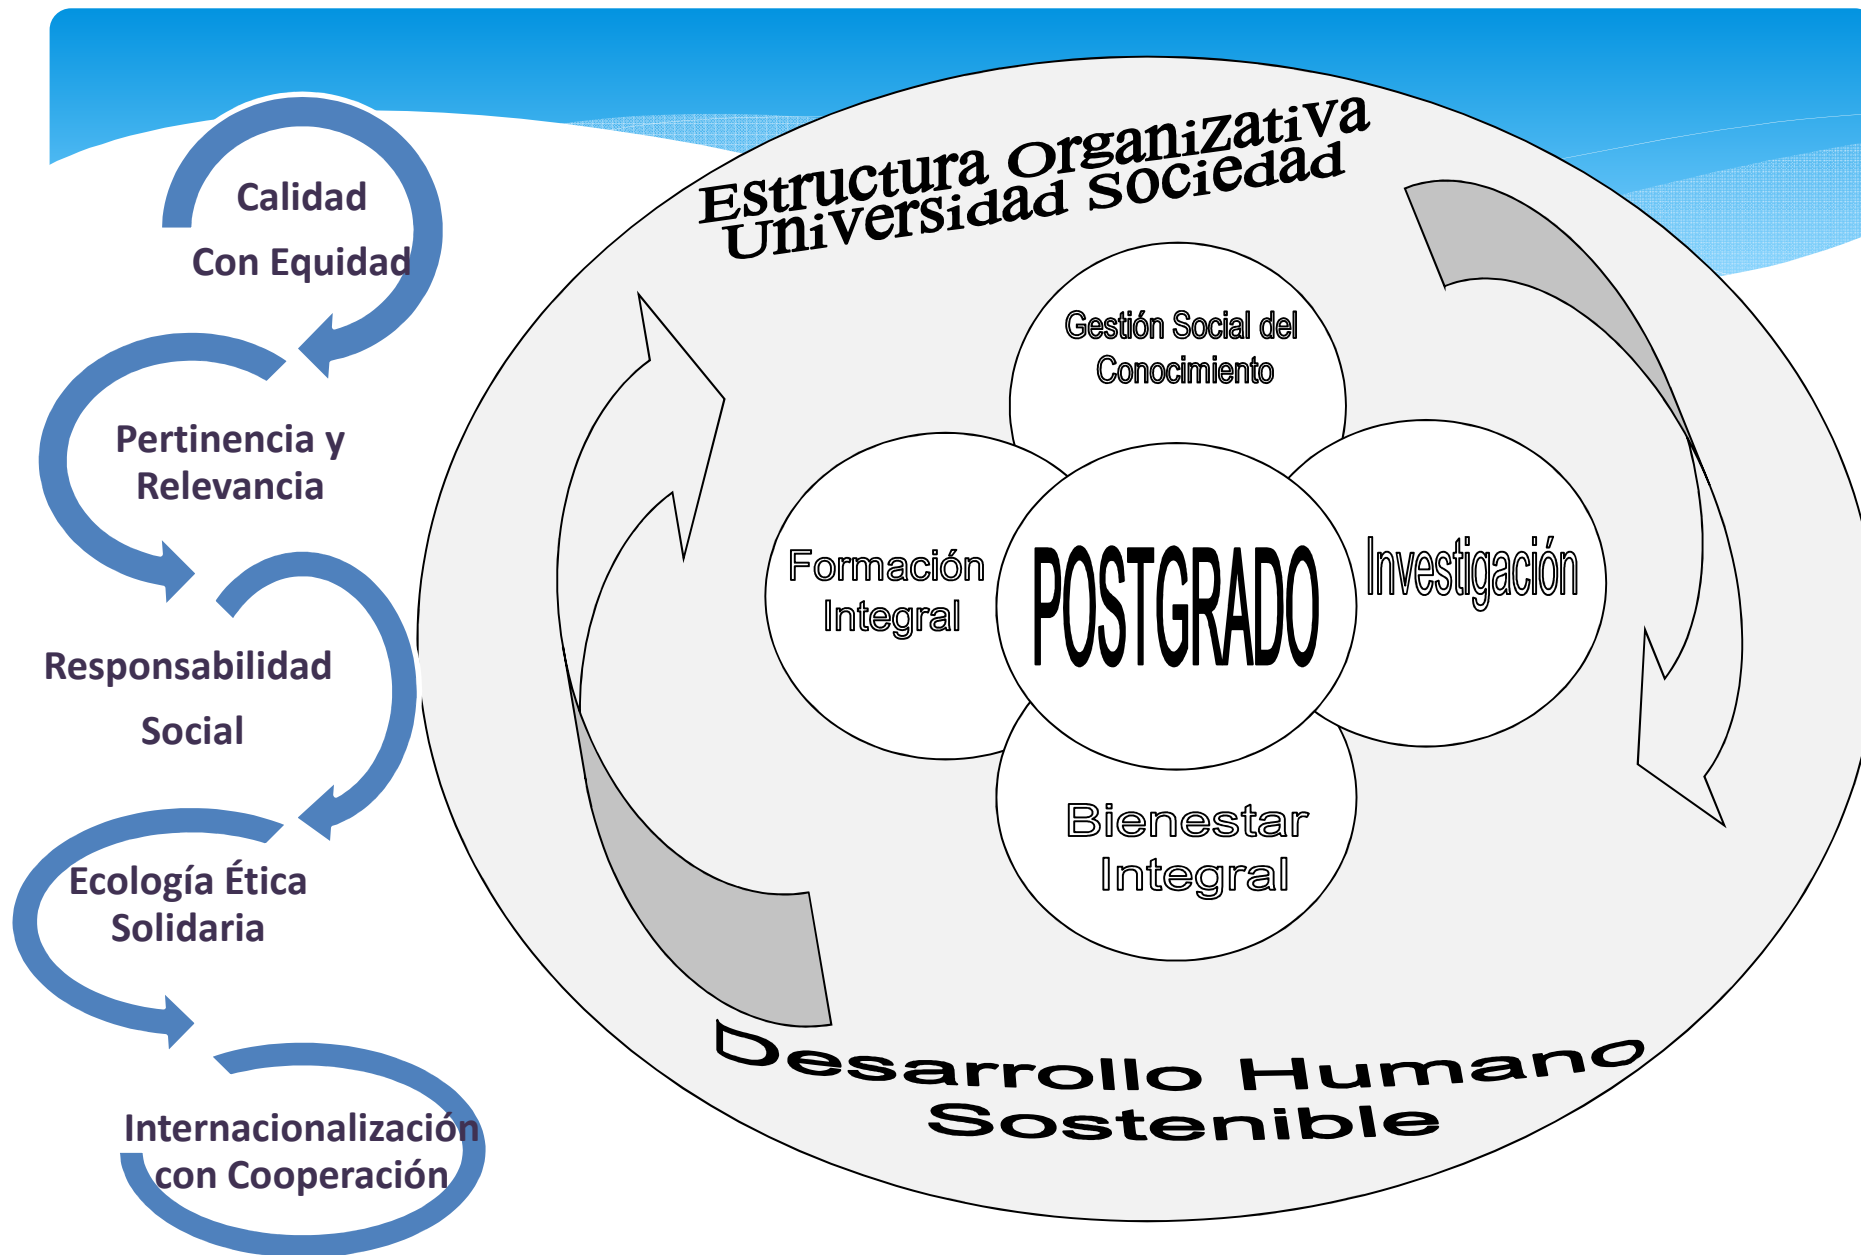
Calidad

Con Equidad

Pertinencia y Relevancia

Responsabilidad

Social

Ecología Ética Solidaria

Internacionalización con Cooperación

Estructura Organizativa
Universidad Sociedad

Gestión Social del Conocimiento

Formación Integral

POSTGRADO

Investigación

Bienestar Integral

Desarrollo Humano
Sostenible